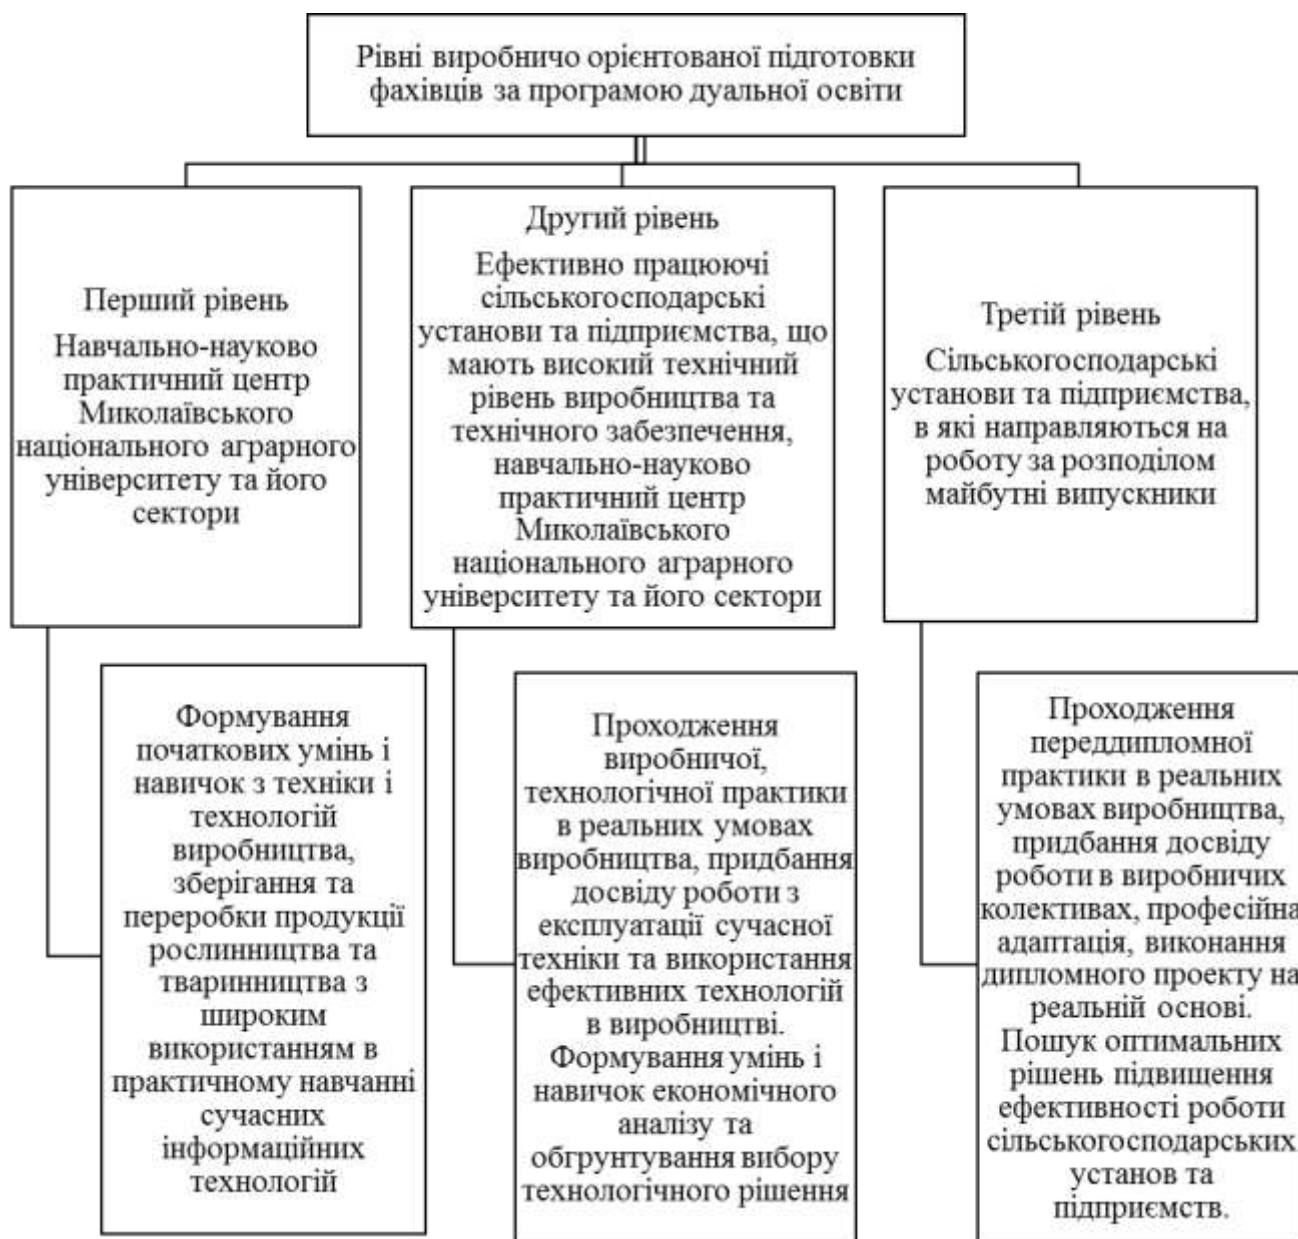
Рівні виробничо орієнтованої підготовки фахівців за програмою дуальної освіти

Перший рівень
Навчально-науково практичний центр Миколаївського національного аграрного університету та його сектори

Формування початкових умінь і навичок з техніки і технологій виробництва, зберігання та переробки продукції рослинництва та тваринництва з широким використанням в практичному навчанні сучасних інформаційних технологій

Другий рівень
Ефективно працюючі сільськогосподарські установи та підприємства, що мають високий технічний рівень виробництва та технічного забезпечення, навчально-науково практичний центр Миколаївського національного аграрного університету та його сектори

Проходження виробничої, технологічної практики в реальних умовах виробництва, придбання досвіду роботи з експлуатації сучасної техніки та використання ефективних технологій в виробництві. Формування умінь і навичок економічного аналізу та обгрунтування вибору технологічного рішення

Третій рівень
Сільськогосподарські установи та підприємства, в які направляються на роботу за розподілом майбутні випускники

Проходження переддипломної практики в реальних умовах виробництва, придбання досвіду роботи в виробничих колективах, професійна адаптація, виконання дипломного проекту на реальній основі. Пошук оптимальних рішень підвищення ефективності роботи сільськогосподарських установ та підприємств.